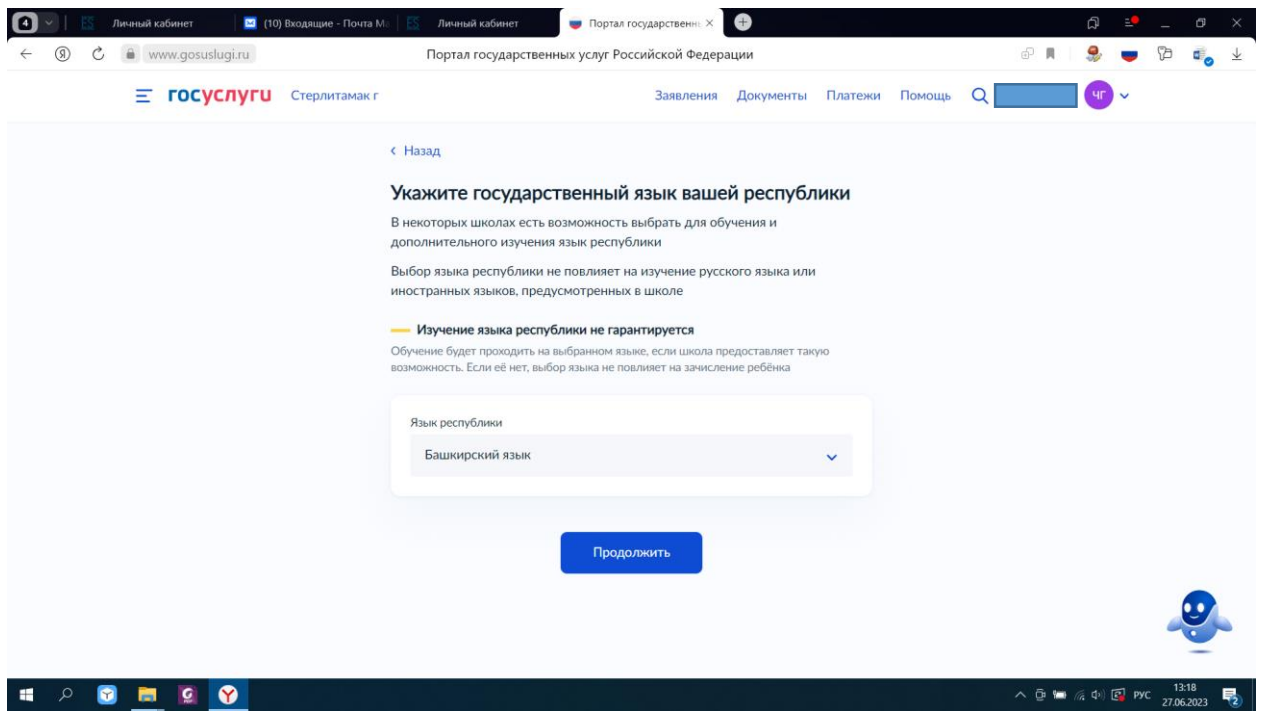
4
Личный кабинет
(10) Входящие - Почта М
Личный кабинет
Портал государственн
www.gosuslugi.ru
Портал государственных услуг Российской Федерации

госуслуги Стерлитамак г
Заявления Документы Платежи Помощь
ЧГ

‹ Назад

Укажите государственный язык вашей республики

В некоторых школах есть возможность выбрать для обучения и дополнительного изучения язык республики

Выбор языка республики не повлияет на изучение русского языка или иностранных языков, предусмотренных в школе

Изучение языка республики не гарантируется

Обучение будет проходить на выбранном языке, если школа предоставляет такую возможность. Если её нет, выбор языка не повлияет на зачисление ребёнка

Язык республики
Башкирский язык

Продолжить

РУС 13:18 27.06.2023
2